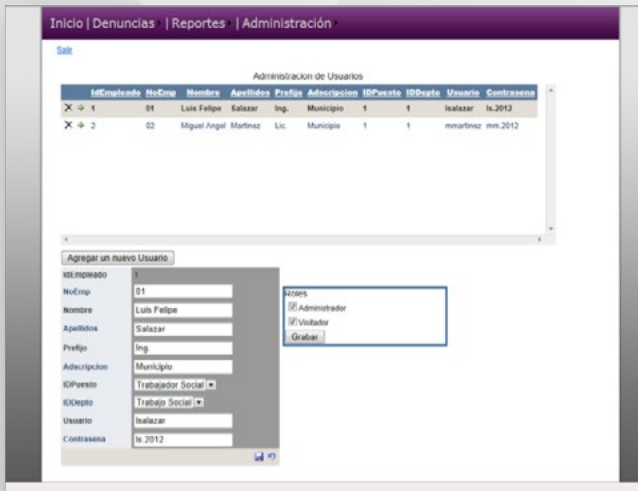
Inicio | Denuncias | Reportes | Administración

Salir

Administracion de Usuarios

| | IdEmpleado | NoEmp | Nombre | Apellidos | Prefijo | Adscripcion | IDPuesto | IDDepto | Usuario | Contrasena |
|---|---|---|---|---|---|---|---|---|---|---|
| | 1 | 01 | Luis Felipe | Salazar | Ing. | Municipio | 1 | 1 | lsalazar | ls.2012 |
| | 2 | 02 | Miguel Angel | Martinez | Lic. | Municipio | 1 | 1 | mmartinez | mm.2012 |

Agregar un nuevo Usuario

IdEmpleado 1
NoEmp 01
Nombre Luis Felipe
Apellidos Salazar
Prefijo Ing
Adscripcion Municipio
IDPuesto Trabajador Social
IDDepto Trabajo Social
Usuario lsalazar
Contrasena ls.2012

Roles
Administrador
Visitador
Grabar